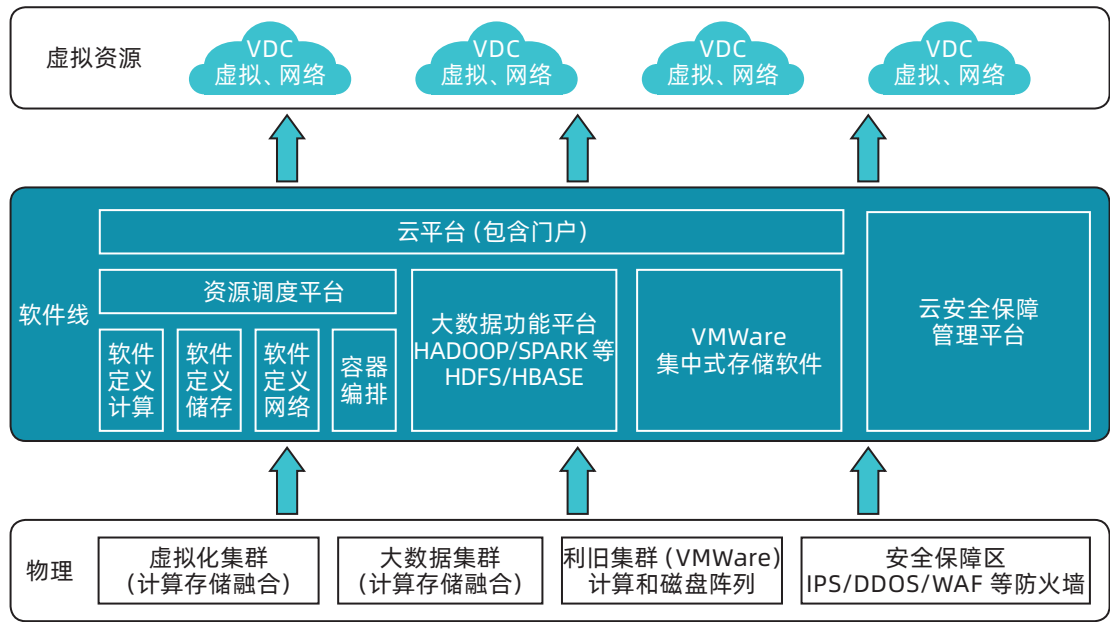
虚拟资源

VDC
虚拟、网络

VDC
虚拟、网络

VDC
虚拟、网络

VDC
虚拟、网络

软件线

云平台（包含门户）

资源调度平台

软件定义计算

软件定义储存

软件定义网络

容器编排

大数据功能平台
HADOOP/SPARK 等
HDFS/HBASE

VMWare
集中式存储软件

云安全保障管理平台

物理

虚拟化集群
（计算存储融合）

大数据集群
（计算存储融合）

利旧集群（VMWare）
计算和磁盘阵列

安全保障区
IPS/DDOS/WAF 等防火墙